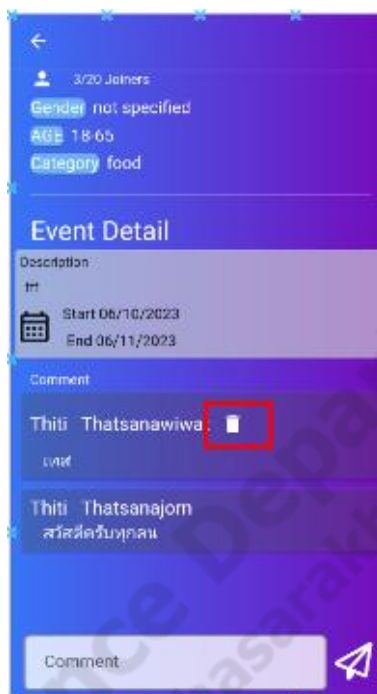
3/20 Joiners
Gender not specified
AGE 18-65
Category food

Event Detail

Description
trf

Start 06/10/2023
End 06/11/2023

Comment

Thiti Thatsanawiwa
เทสต์

Thiti Thatsanajorn
สวัสดีครับทุกคน

Comment